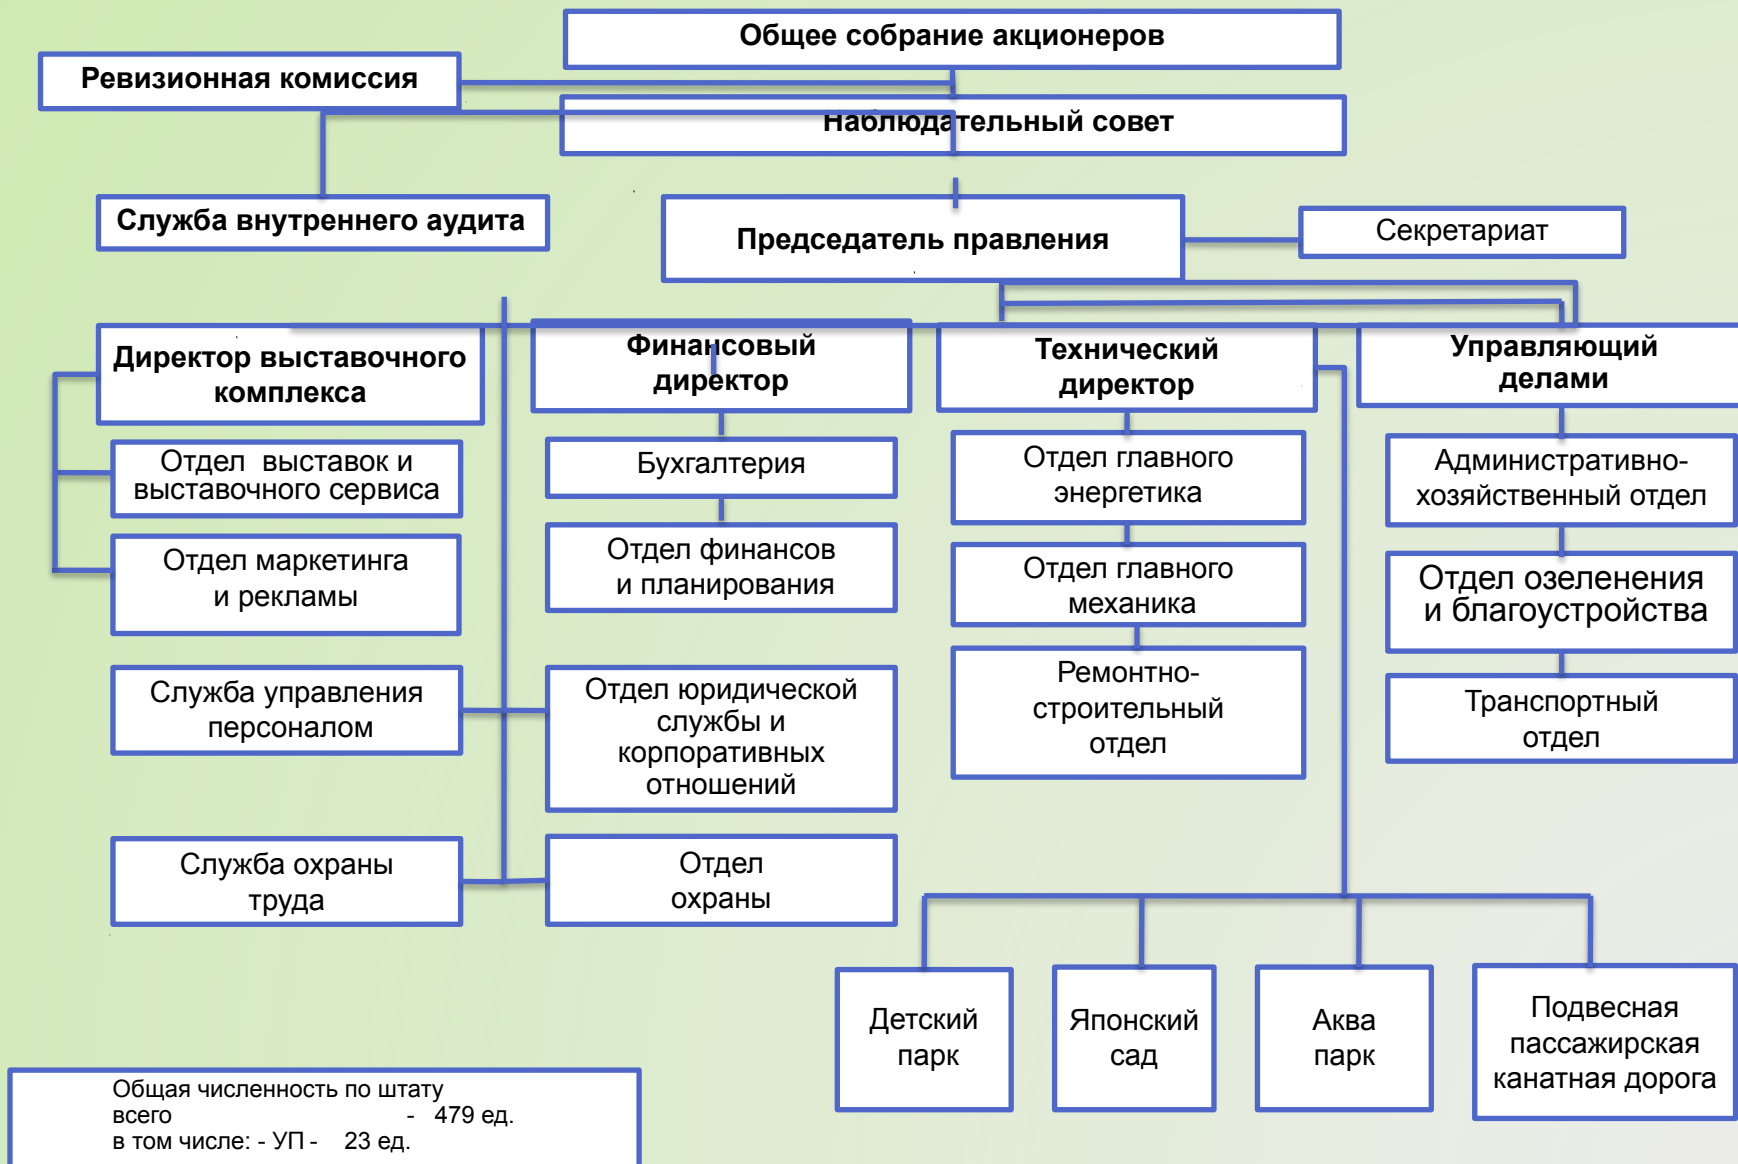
Общее собрание акционеров

Ревизионная комиссия

Наблюдательный совет

Служба внутреннего аудита

Председатель правления

Секретариат

Директор выставочного комплекса

Финансовый директор

Технический директор

Управляющий делами

Отдел выставок и выставочного сервиса

Отдел маркетинга и рекламы

Служба управления персоналом

Служба охраны труда

Бухгалтерия

Отдел финансов и планирования

Отдел юридической службы и корпоративных отношений

Отдел охраны

Отдел главного энергетика

Отдел главного механика

Ремонтно-строительный отдел

Административно-хозяйственный отдел

Отдел озеленения и благоустройства

Транспортный отдел

Детский парк

Японский сад

Аква парк

Подвесная пассажирская канатная дорога

Общая численность по штату
всего - 479 ед.
в том числе: - УП - 23 ед.